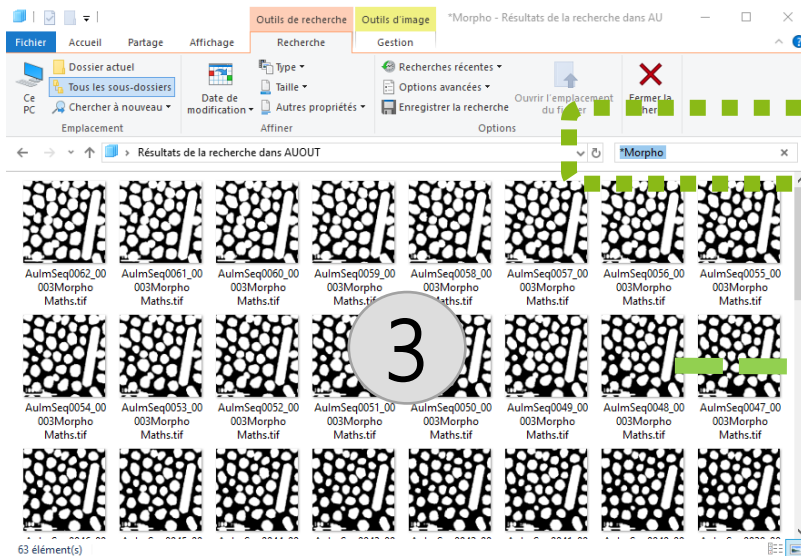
Outils de recherche | Outils d'image | *Morpho - Résultats de la recherche dans AU

Fichier | Accueil | Partage | Affichage | Recherche | Gestion

Ce PC

Dossier actuel
Tous les sous-dossiers
Chercher à nouveau

Emplacement

Date de modification

Type
Taille
Autres propriétés

Affiner

Recherches récentes
Options avancées
Enregistrer la recherche

Ouvrir l'emplacement du fichier

Options

Fermer la recherche

Résultats de la recherche dans AUOUT

*Morpho

AuImSeq0062_00003MorphoMaths.tif
AuImSeq0061_00003MorphoMaths.tif
AuImSeq0060_00003MorphoMaths.tif
AuImSeq0059_00003MorphoMaths.tif
AuImSeq0058_00003MorphoMaths.tif
AuImSeq0057_00003MorphoMaths.tif
AuImSeq0056_00003MorphoMaths.tif
AuImSeq0055_00003MorphoMaths.tif

3

AuImSeq0054_00003MorphoMaths.tif
AuImSeq0053_00003MorphoMaths.tif
AuImSeq0052_00003MorphoMaths.tif
AuImSeq0051_00003MorphoMaths.tif
AuImSeq0050_00003MorphoMaths.tif
AuImSeq0049_00003MorphoMaths.tif
AuImSeq0048_00003MorphoMaths.tif
AuImSeq0047_00003MorphoMaths.tif

63 élément(s)